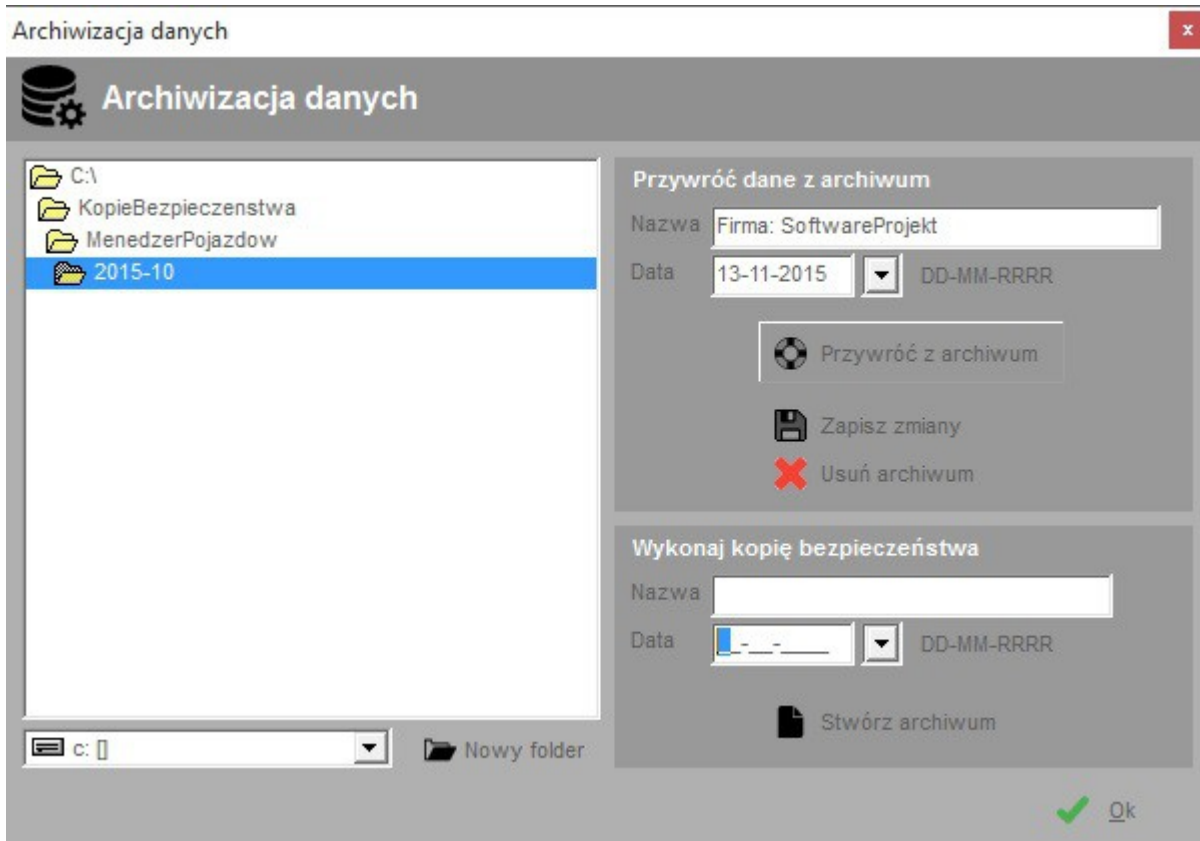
Archiwizacja danych

x

Archiwizacja danych

C:\
KopieBezpieczenstwa
MenedzerPojazdow
2015-10

c: []

Nowy folder

Przywróć dane z archiwum

Nazwa Firma: SoftwareProjekt

Data 13-11-2015 DD-MM-RRRR

Przywróć z archiwum

Zapisz zmiany

Usuń archiwum

Wykonaj kopię bezpieczeństwa

Nazwa

Data __-__-____ DD-MM-RRRR

Stwórz archiwum

Ok